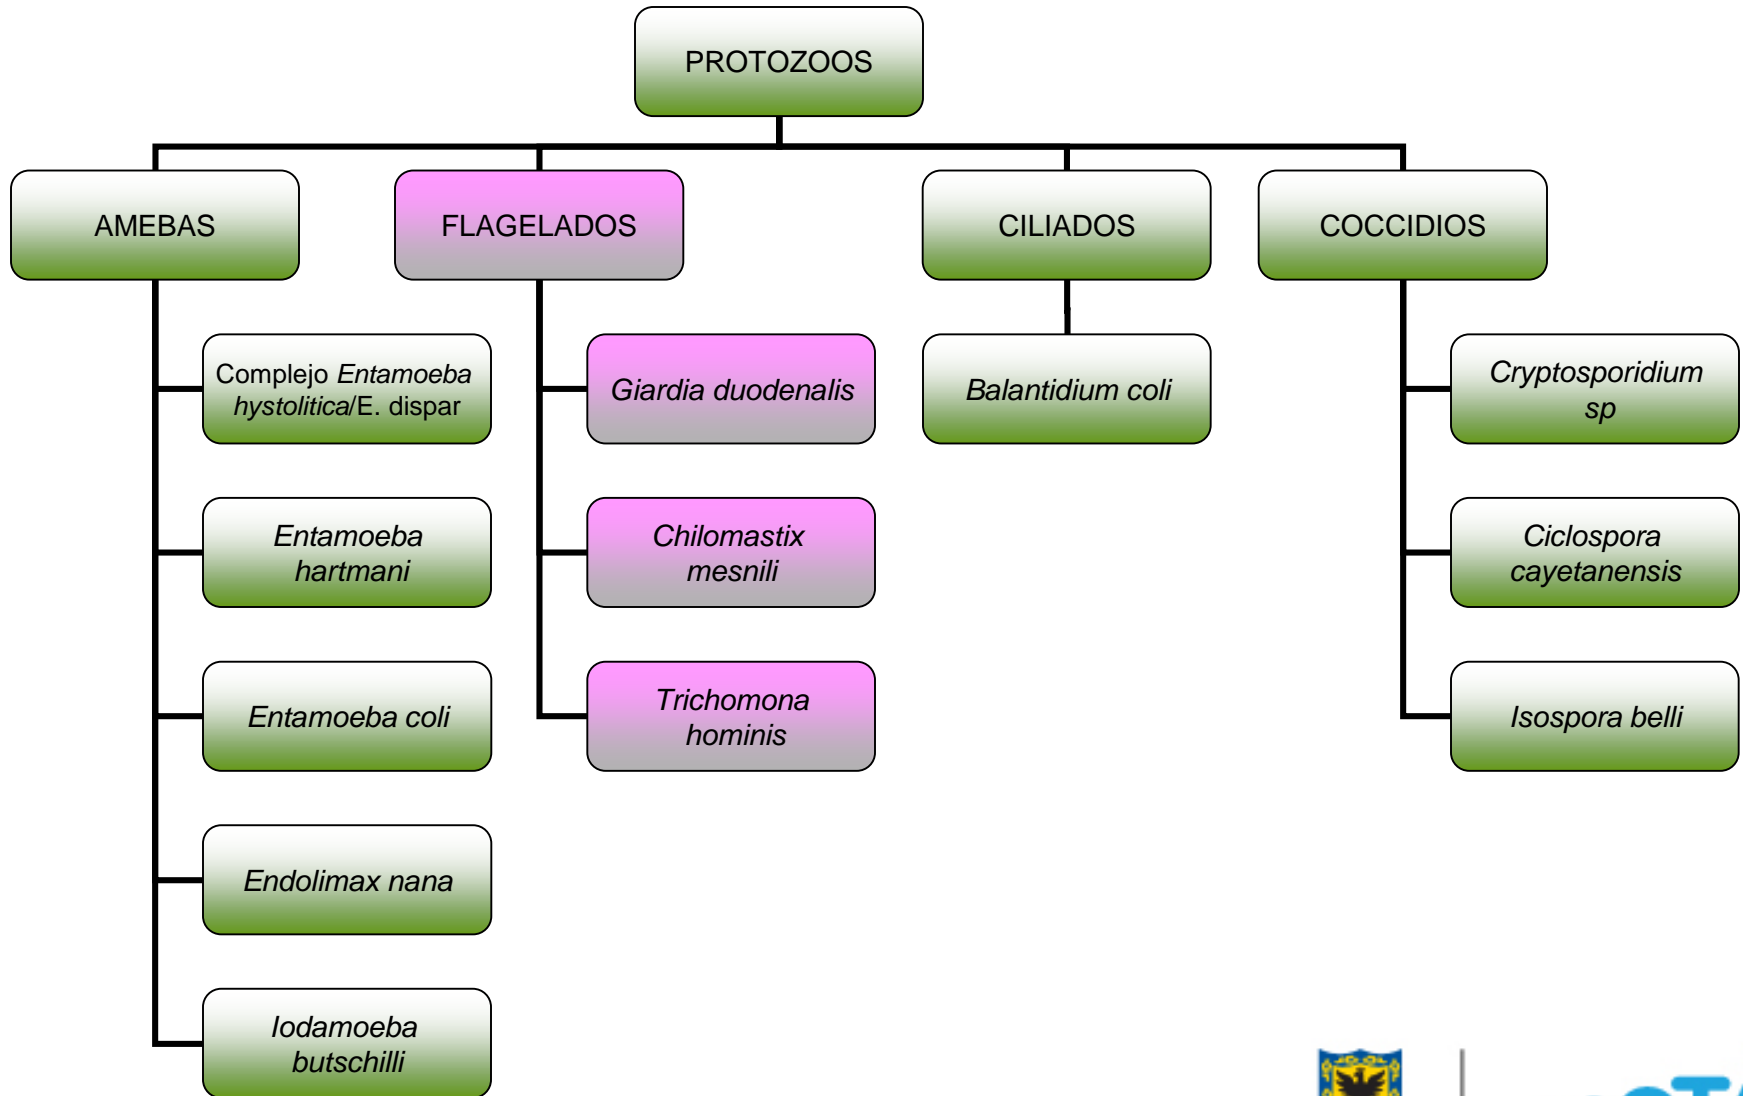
PROTOZOOS

AMEBAS

Complejo Entamoeba hystolitica/E. dispar

Entamoeba hartmani

Entamoeba coli

Endolimax nana

Iodamoeba butschilli

FLAGELADOS

Giardia duodenalis

Chilomastix mesnili

Trichomona hominis

CILIADOS

Balantidium coli

COCCIDIOS

Cryptosporidium sp

Ciclospora cayetanensis

Isospora belli